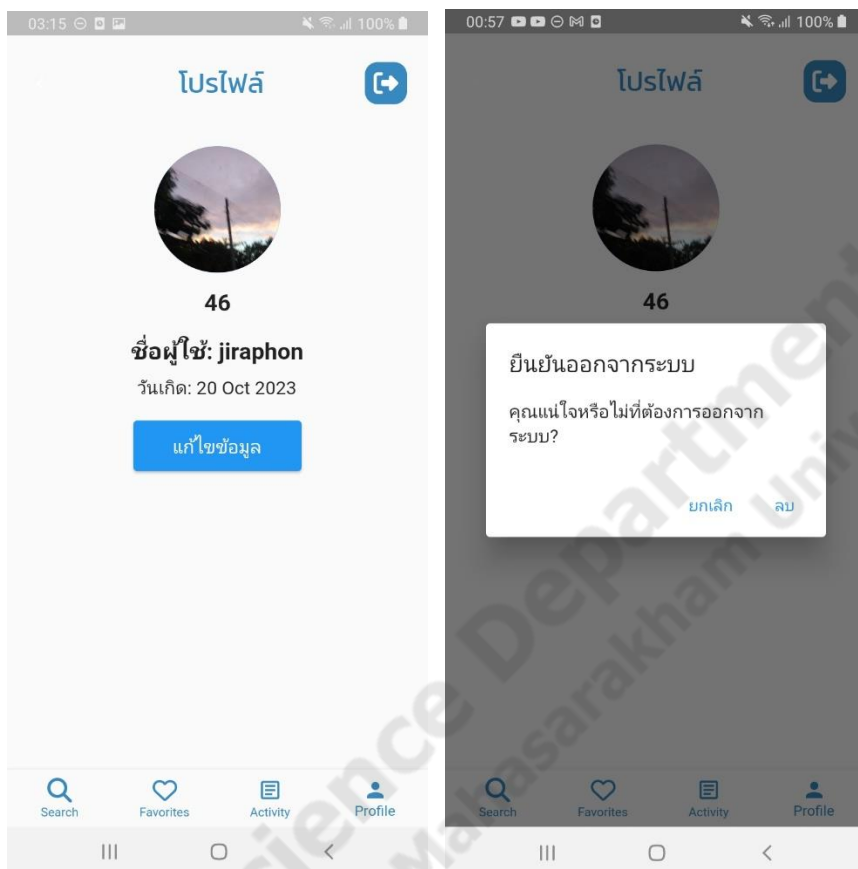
03:15 100%

โปรไฟล์

46

ชื่อผู้ใช้: jiraphon

วันเกิด: 20 Oct 2023

แก้ไขข้อมูล

Search Favorites Activity Profile

00:57 100%

โปรไฟล์

46

ยืนยันออกจากระบบ

คุณแน่ใจหรือไม่ที่ต้องการออกจากระบบ?

ยกเลิก ลบ

Search Favorites Activity Profile

Science Department Mahasarakham Univ